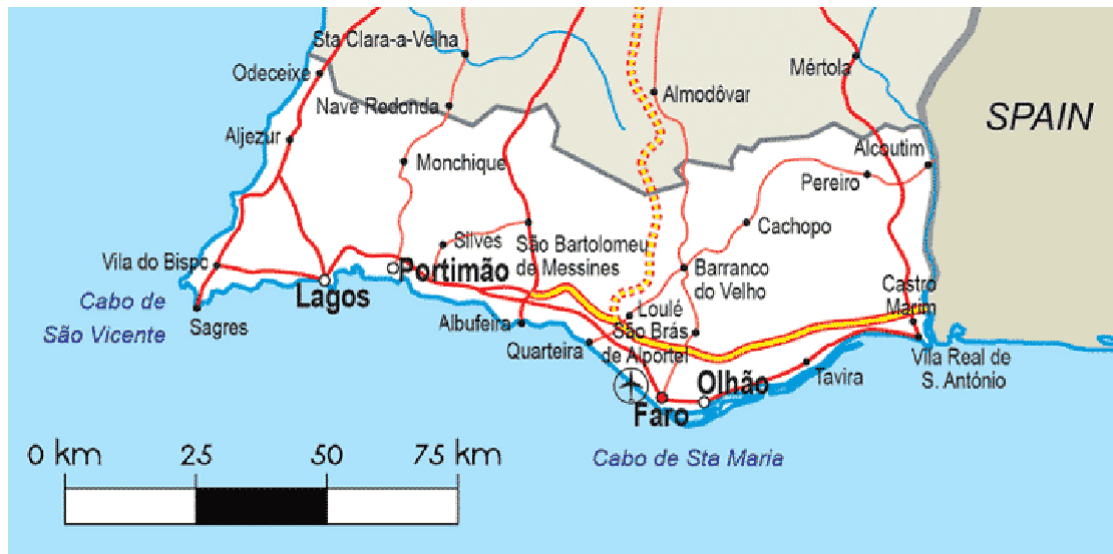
Sta Clara-a-Velha
Odeceixe
Nave Redonda
Almodôvar
Mértola
SPAIN
Aljezur
Monchique
Alcoutim
Pereiro
Cachopo
Silves
São Bartolomeu de Messines
Vila do Bispo
Portimão
Barranco do Velho
Castro Marim
Lagos
Cabo de São Vicente
Sagres
Loulé
Albufeira
São Brás de Alportel
Quarteira
Vila Real de S. António
Tavira
Olhão
Faro
0 km
25
50
75 km
Cabo de Sta Maria